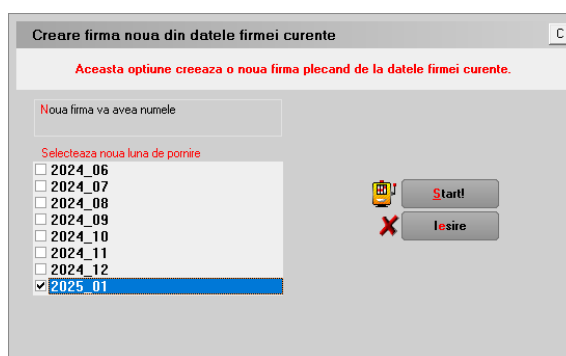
Creare firma noua din datele firmei curente

C

Aceasta optiune creeaza o noua firma plecand de la datele firmei curente.

Noua firma va avea numele

Selecteaza noua luna de pornire

2024_06
2024_07
2024_08
2024_09
2024_10
2024_11
2024_12
2025_01

Start!

Iesire